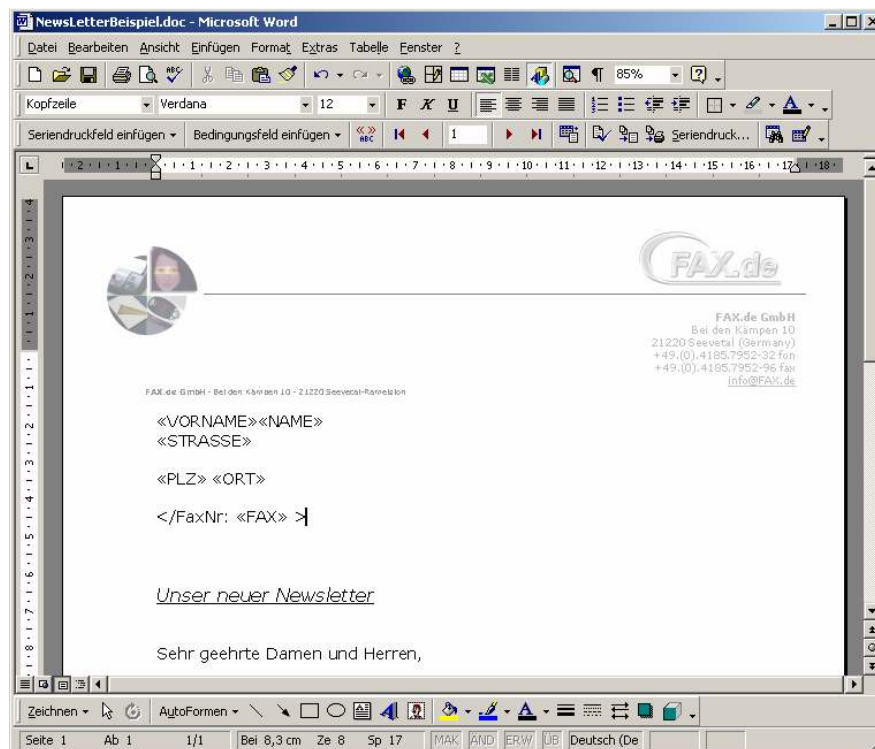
NewsLetterBeispiel.doc - Microsoft Word

Datei Bearbeiten Ansicht Einfügen Format Extras Tabelle Fenster ?

85%

Kopfzeile Verdana 12 F K U

Seriendruckfeld einfügen Bedingungsfeld einfügen 1 Seriendruck...

FAX.de

FAX.de GmbH
Bei den Kämpen 10
21220 Seevetal (Germany)
+49.(0).4185.7952-32 fon
+49.(0).4185.7952-96 fax
info@FAX.de

FAX.de GmbH - Bei den Kämpen 10 - 21220 Seevetal-Ramelsloh

«VORNAME»«NAME»
«STRASSE»

«PLZ» «ORT»

</FaxNr: «FAX» >

Unser neuer Newsletter

Sehr geehrte Damen und Herren,

Zeichnen AutoFormen

Seite 1 Ab 1 1/1 Bei 8,3 cm Ze 8 Sp 17 MAK ÄND ERW ÜB Deutsch (De